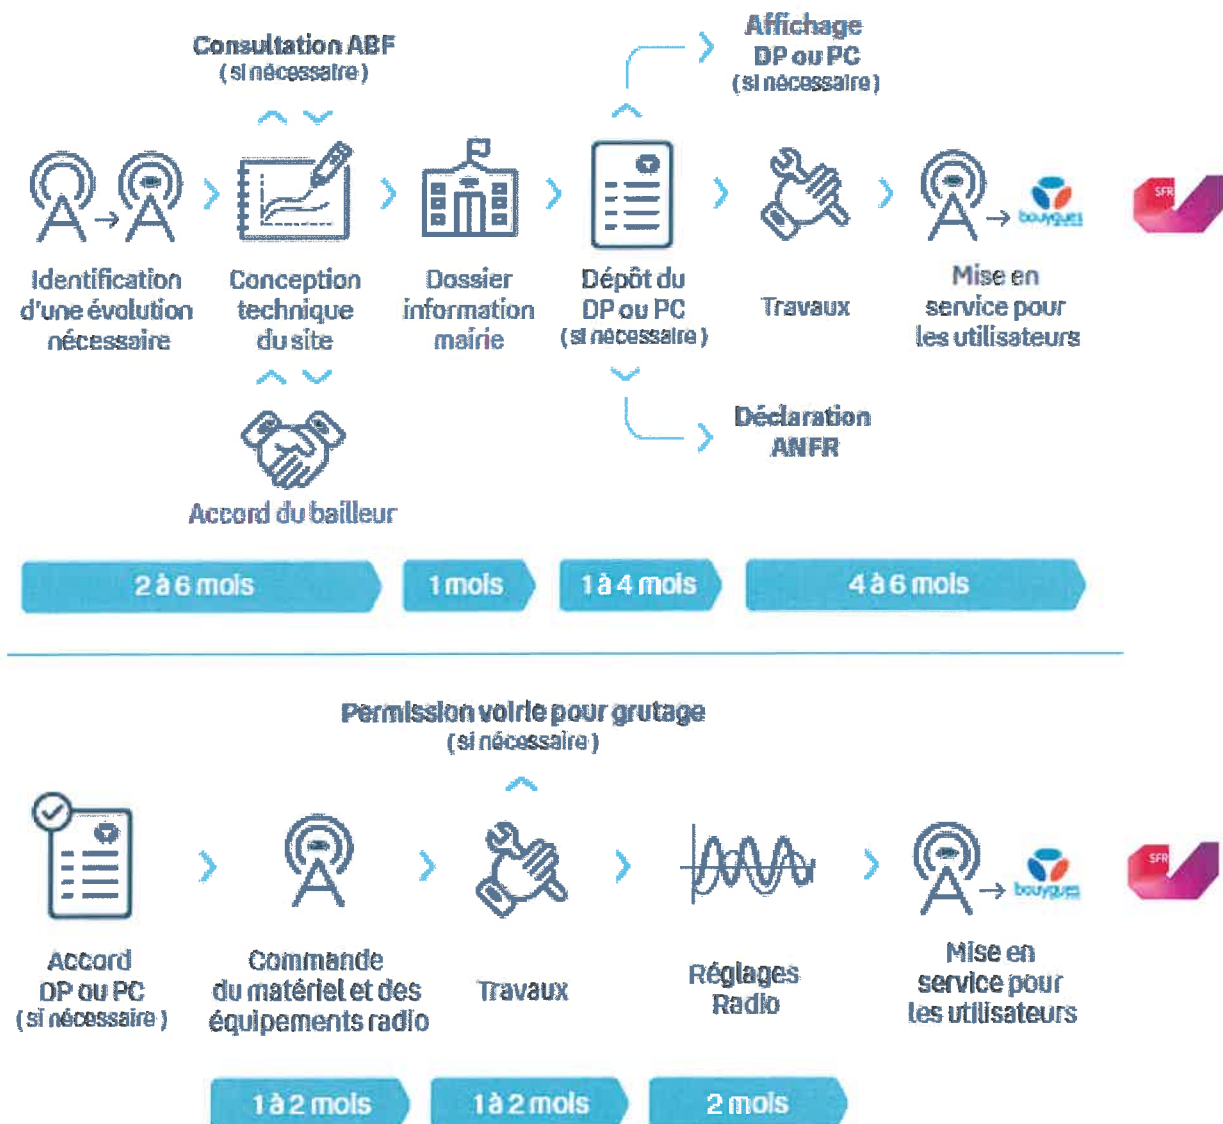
Consultation ABF
(si nécessaire)

Affichage
DP ou PC
(si nécessaire)

Identification d'une évolution nécessaire

Conception technique du site

Dossier information mairie

Dépôt du DP ou PC
(si nécessaire)

Travaux

bouygues

SFR

Mise en service pour les utilisateurs

Accord du bailleur

Déclaration ANFR

2 à 6 mois

1 mois

1 à 4 mois

4 à 6 mois

Permission voirie pour grutage
(si nécessaire)

Accord DP ou PC
(si nécessaire)

Commande du matériel et des équipements radio

Travaux

Réglages Radio

bouygues

SFR

Mise en service pour les utilisateurs

1 à 2 mois

1 à 2 mois

2 mois